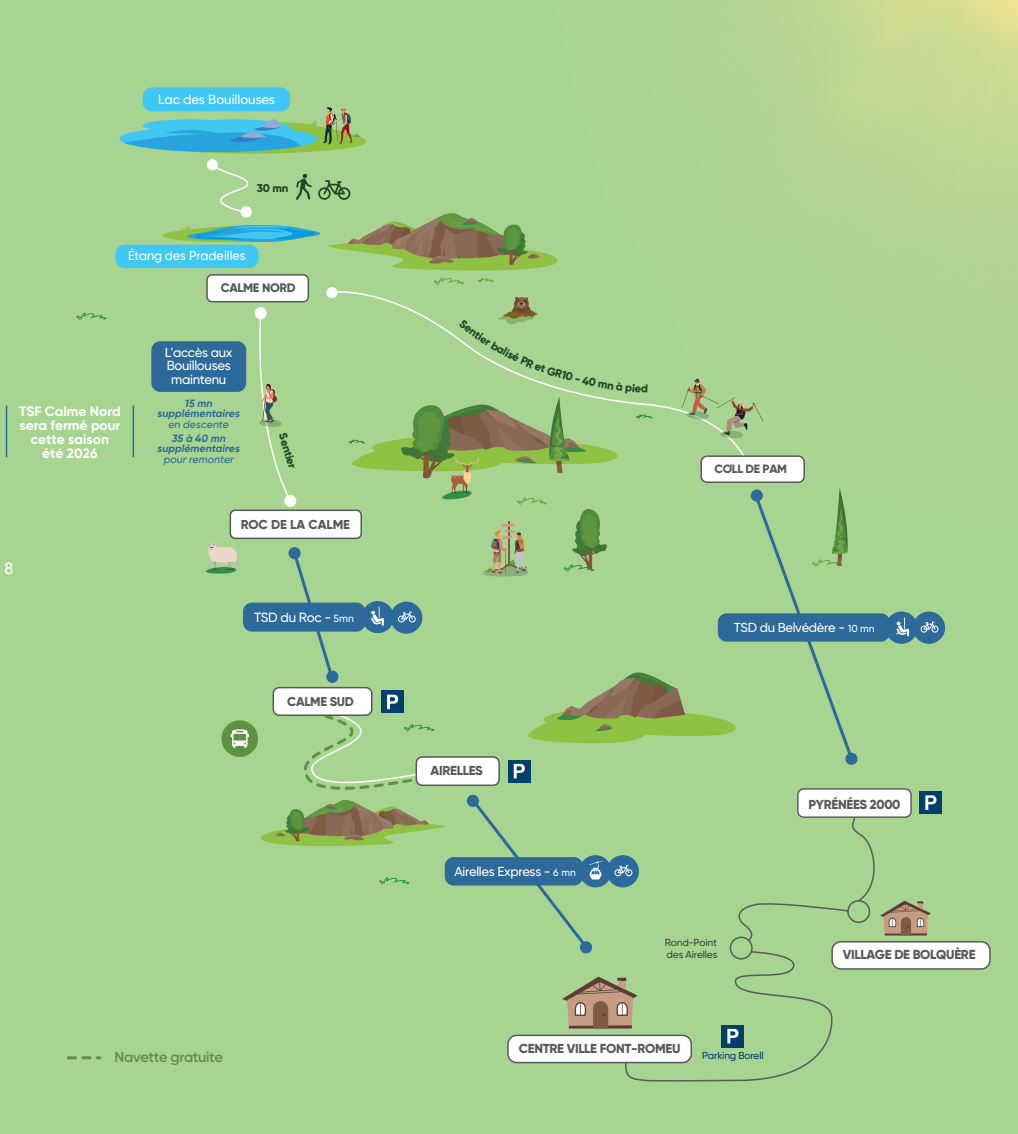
Lac des Bouillouses

30 mn

Étang des Pradeilles

CALME NORD

Sentier balisé PR et GR10 - 40 mn à pied

L'accès aux Bouillouses maintenu

15 mn supplémentaires en descente

35 à 40 mn supplémentaires pour remonter

TSF Calme Nord sera fermé pour cette saison été 2026

Sentier

COLL DE PAM

ROC DE LA CALME

8

TSD du Roc - 5mn

TSD du Belvédère - 10 mn

CALME SUD

P

AIRELLES

P

PYRÉNÉES 2000

P

Airelles Express - 6 mn

Rond-Point des Airelles

VILLAGE DE BOLQUÈRE

P

CENTRE VILLE FONT-ROMEU

Parking Borell

Navette gratuite